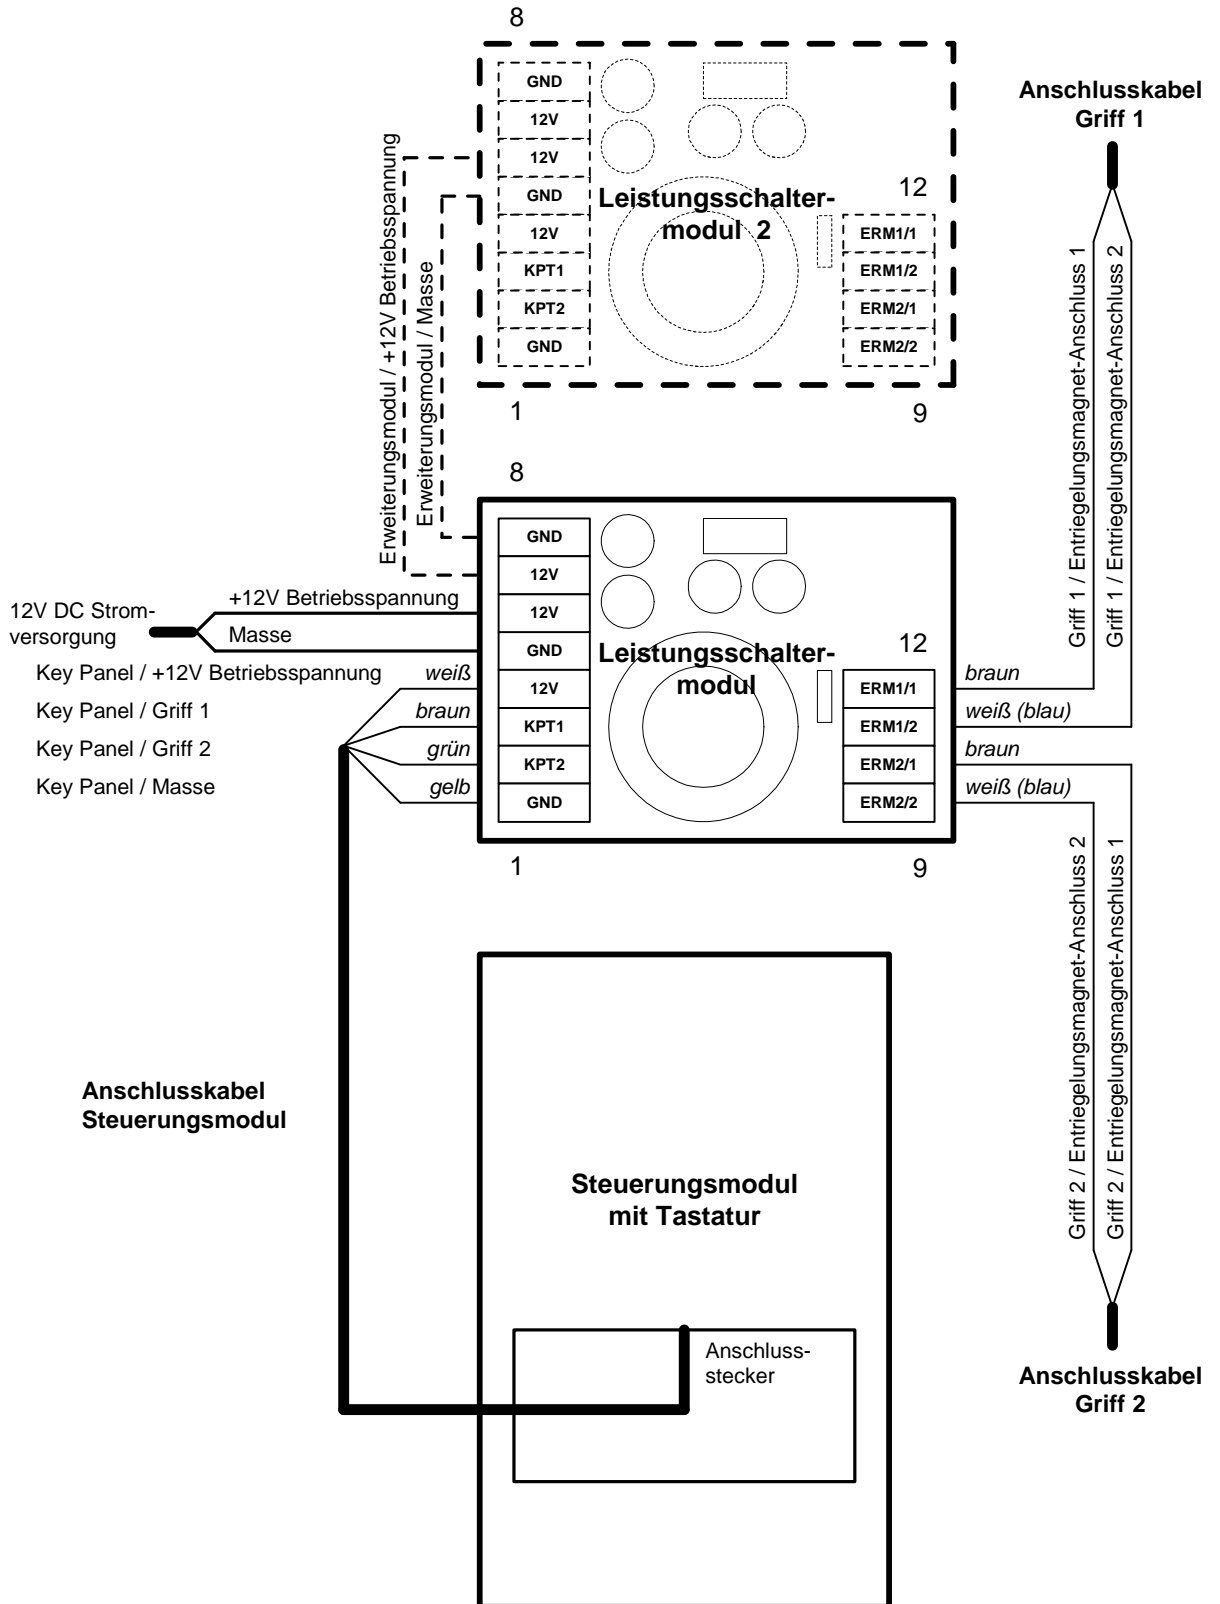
8

GND
12V
12V
GND
12V
KPT1
KPT2
GND

Leistungsschaltermodul 2

12

ERM1/1
ERM1/2
ERM2/1
ERM2/2

1

9

Anschlusskabel Griff 1

Griff 1 / Entriegelungsmagnet-Anschluss 1

Griff 1 / Entriegelungsmagnet-Anschluss 2

Erweiterungsmodul / +12V Betriebsspannung

Erweiterungsmodul / Masse

8

GND
12V
12V
GND
12V
KPT1
KPT2
GND

Leistungsschaltermodul

12

ERM1/1
ERM1/2
ERM2/1
ERM2/2

1

9

12V DC Stromversorgung

+12V Betriebsspannung

Masse

Key Panel / +12V Betriebsspannung
Key Panel / Griff 1
Key Panel / Griff 2
Key Panel / Masse

weiß
braun
grün
gelb

braun
weiß (blau)
braun
weiß (blau)

Griff 2 / Entriegelungsmagnet-Anschluss 2

Griff 2 / Entriegelungsmagnet-Anschluss 1

Anschlusskabel Steuerungsmodul

Steuerungsmodul mit Tastatur

Anschlussstecker

Anschlusskabel Griff 2